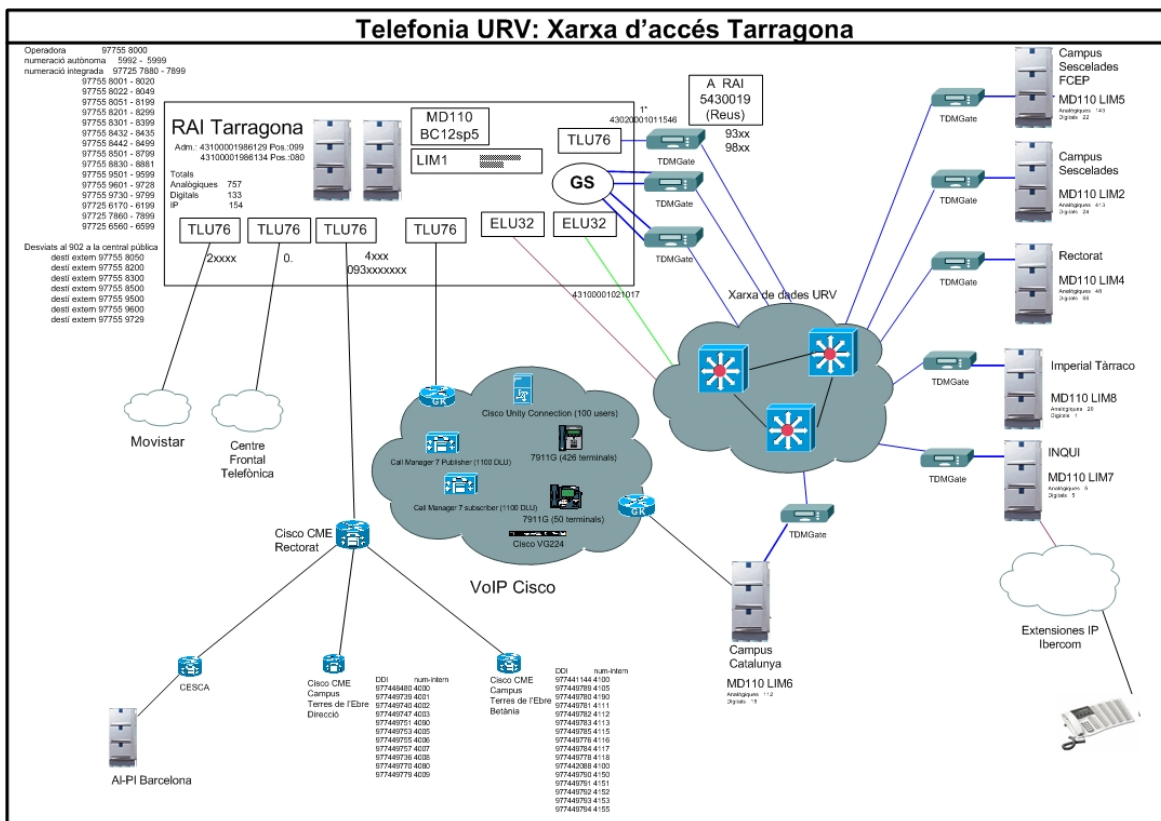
Telefonia URV: Xarxa d'accés Tarragona

Operadora 97755 8000
numeració autònoma 5992 - 5999
numeració integrada 97725 7880 - 7899
97755 8001 - 8020
97755 8022 - 8049
97755 8051 - 8199
97755 8201 - 8299
97755 8301 - 8399
97755 8432 - 8435
97755 8442 - 8499
97755 8501 - 8799
97755 8830 - 8881
97755 9501 - 9599
97755 9601 - 9728
97755 9730 - 9799
97725 6170 - 6199
97725 7860 - 7899
97725 6560 - 6599

Desviats al 902 a la central pública
destí extern 97755 8050
destí extern 97755 8200
destí extern 97755 8300
destí extern 97755 8500
destí extern 97755 9500
destí extern 97755 9600
destí extern 97755 9729

RAI Tarragona
Adm.: 43100001986129 Pos.:099
43100001986134 Pos.:080

Totals
Analògiques 757
Digitals 133
IP 154

MD110
BC12sp5

LIM1

TLU76 TLU76 TLU76 TLU76
2xxxx
0.
4xxx
093xxxxxxxx

ELU32 ELU32
43100001021017

1ª
43020001011546

A RAI
5430019
(Reus)

TLU76
TDMGate
93xx
98xx

GS
TDMGate
TDMGate

Movistar

Centre Frontal Telefònica

Cisco Unity Connection (100 users)
Call Manager 7 Publisher (1100 DLU)
7911G (426 terminals)
Call Manager 7 subscriber (1100 DLU)
7911G (50 terminals)
Cisco VG224

VoIP Cisco

Cisco CME Rectorat

CESCA

AI-PI Barcelona

Cisco CME Campus Terres de l'Ebre Direcció

DDI num-intern
977448480 4080
977449739 4081
977449740 4082
977449747 4083
977449751 4090
977449753 4085
977449755 4086
977449757 4087
977449736 4088
977449770 4080
977449779 4089

Cisco CME Campus Terres de l'Ebre Betània

DDI num-intern
977441144 4100
977449789 4105
977449780 4190
977449781 4111
977449782 4112
977449783 4113
977449785 4115
977449776 4116
977449784 4117
977449778 4118
977442088 4100
977449790 4150
977449791 4151
977449792 4152
977449793 4153
977449794 4155

Xarxa de dades URV

TDMGate

Campus Catalunya
MD110 LIM6
Analògiques 112
Digitals 15

Campus Sescelades FCEP
MD110 LIM5
Analògiques 143
Digitals 22
TDMGate

Campus Sescelades
MD110 LIM2
Analògiques 413
Digitals 24
TDMGate

Rectorat
MD110 LIM4
Analògiques 48
Digitals 60
TDMGate

Imperial Tàrraco
MD110 LIM8
Analògiques 20
Digitals 1
TDMGate

INQUI
MD110 LIM7
Analògiques 5
Digitals 5
TDMGate

Extensions IP Ibercom